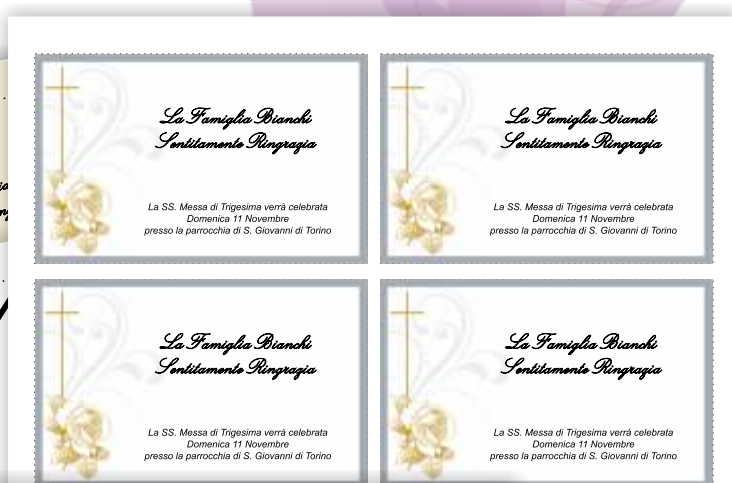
La Famiglia Bianchi
Sentitamente Ringrazia

La SS. Messa di Trigesima verrà celebrata
Domenica 11 Novembre
presso la parrocchia di S. Giovanni di Torino

La Famiglia Bianchi
Sentitamente Ringrazia

La SS. Messa di Trigesima verrà celebrata
Domenica 11 Novembre
presso la parrocchia di S. Giovanni di Torino

La Famiglia Bianchi
Sentitamente Ringrazia

La SS. Messa di Trigesima verrà celebrata
Domenica 11 Novembre
presso la parrocchia di S. Giovanni di Torino

La Famiglia Bianchi
Sentitamente Ringrazia

La SS. Messa di Trigesima verrà celebrata
Domenica 11 Novembre
presso la parrocchia di S. Giovanni di Torino